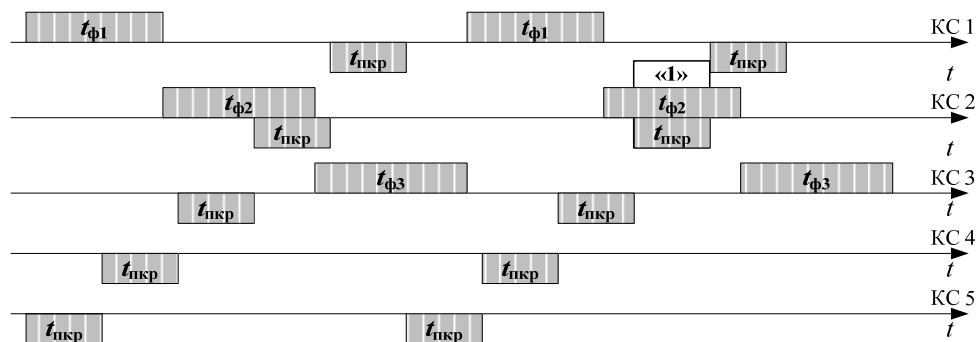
$t_{ф1}$ $t_{ф1}$ КС 1
$t_{пкр}$ $t_{пкр}$
«1»
$t$
$t_{ф2}$ $t_{ф2}$ КС 2
$t_{пкр}$ $t_{пкр}$
$t$
$t_{ф3}$ $t_{ф3}$ КС 3
$t_{пкр}$ $t_{пкр}$
$t$
КС 4
$t_{пкр}$ $t_{пкр}$
$t$
КС 5
$t_{пкр}$ $t_{пкр}$
$t$